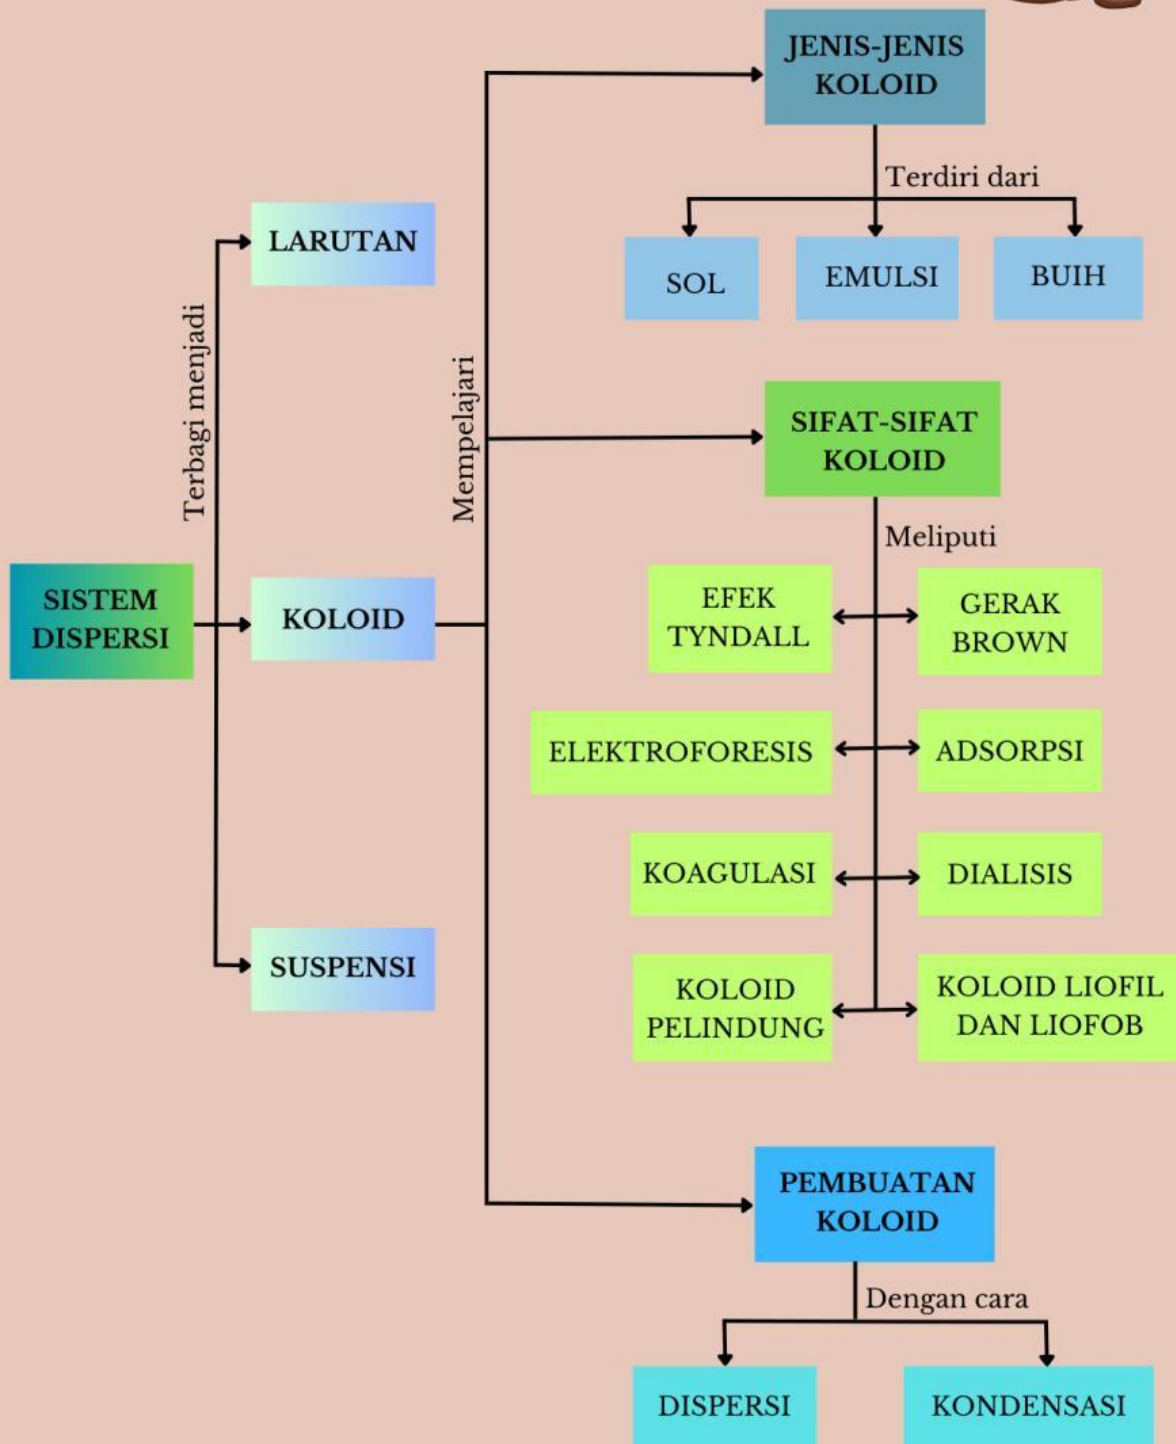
SISTEM DISPERSI

Terbagi menjadi

LARUTAN

KOLOID

SUSPENSI

Mempelajari

JENIS-JENIS KOLOID

Terdiri dari

SOL

EMULSI

BUIH

SIFAT-SIFAT KOLOID

Meliputi

EFEK TYNDALL

GERAK BROWN

ELEKTROFORESIS

ADSORPSI

KOAGULASI

DIALISIS

KOLOID PELINDUNG

KOLOID LIOFIL DAN LIOFOB

PEMBUATAN KOLOID

Dengan cara

DISPERSI

KONDENSASI